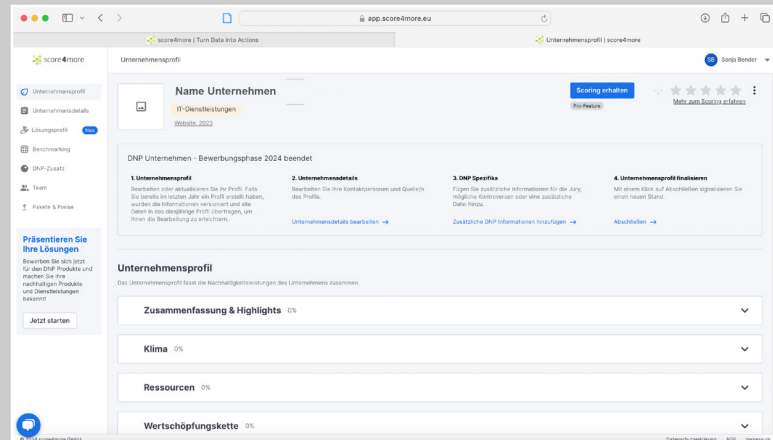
app.score4more.eu

score4more | Turn Data into Actions

Unternehmensprofil | score4more

score4more

Unternehmensprofil

SB Sonja Bender

Unternehmensprofil

Unternehmensdetails

Lösungsprofil New

Benchmarking

DNP-Zusatz

Team

Pakete & Preise

Präsentieren Sie Ihre Lösungen

Bewerben Sie sich jetzt für den DNP Produkte und machen Sie Ihre nachhaltigen Produkte und Dienstleistungen bekannt!

Jetzt starten

Name Unternehmen

IT-Dienstleistungen

Website, 2023

Scoring erhalten

Pro-Feature

Mehr zum Scoring erfahren

DNP Unternehmen - Bewerbungsphase 2024 beendet

1. Unternehmensprofil

Bearbeiten oder aktualisieren Sie Ihr Profil. Falls Sie bereits im letzten Jahr ein Profil erstellt haben, wurden die Informationen versioniert und alle Daten in das diesjährige Profil übertragen, um Ihnen die Bearbeitung zu erleichtern.

2. Unternehmensdetails

Bearbeiten Sie Ihre Kontaktpersonen und Quelle/n des Profils.

Unternehmensdetails bearbeiten →

3. DNP Spezifika

Fügen Sie zusätzliche Informationen für die Jury, mögliche Kontroversen oder eine zusätzliche Datei hinzu.

Zusätzliche DNP Informationen hinzufügen →

4. Unternehmensprofil finalisieren

Mit einem Klick auf Abschließen signalisieren Sie einen neuen Stand.

Abschließen →

Unternehmensprofil

Das Unternehmensprofil fasst die Nachhaltigkeitsleistungen des Unternehmens zusammen.

Zusammenfassung & Highlights 0%

Klima 0%

Ressourcen 0%

Wertschöpfungskette 0%

© 2024 score4more GmbH

Datenschutzerklärung AGB Impressum